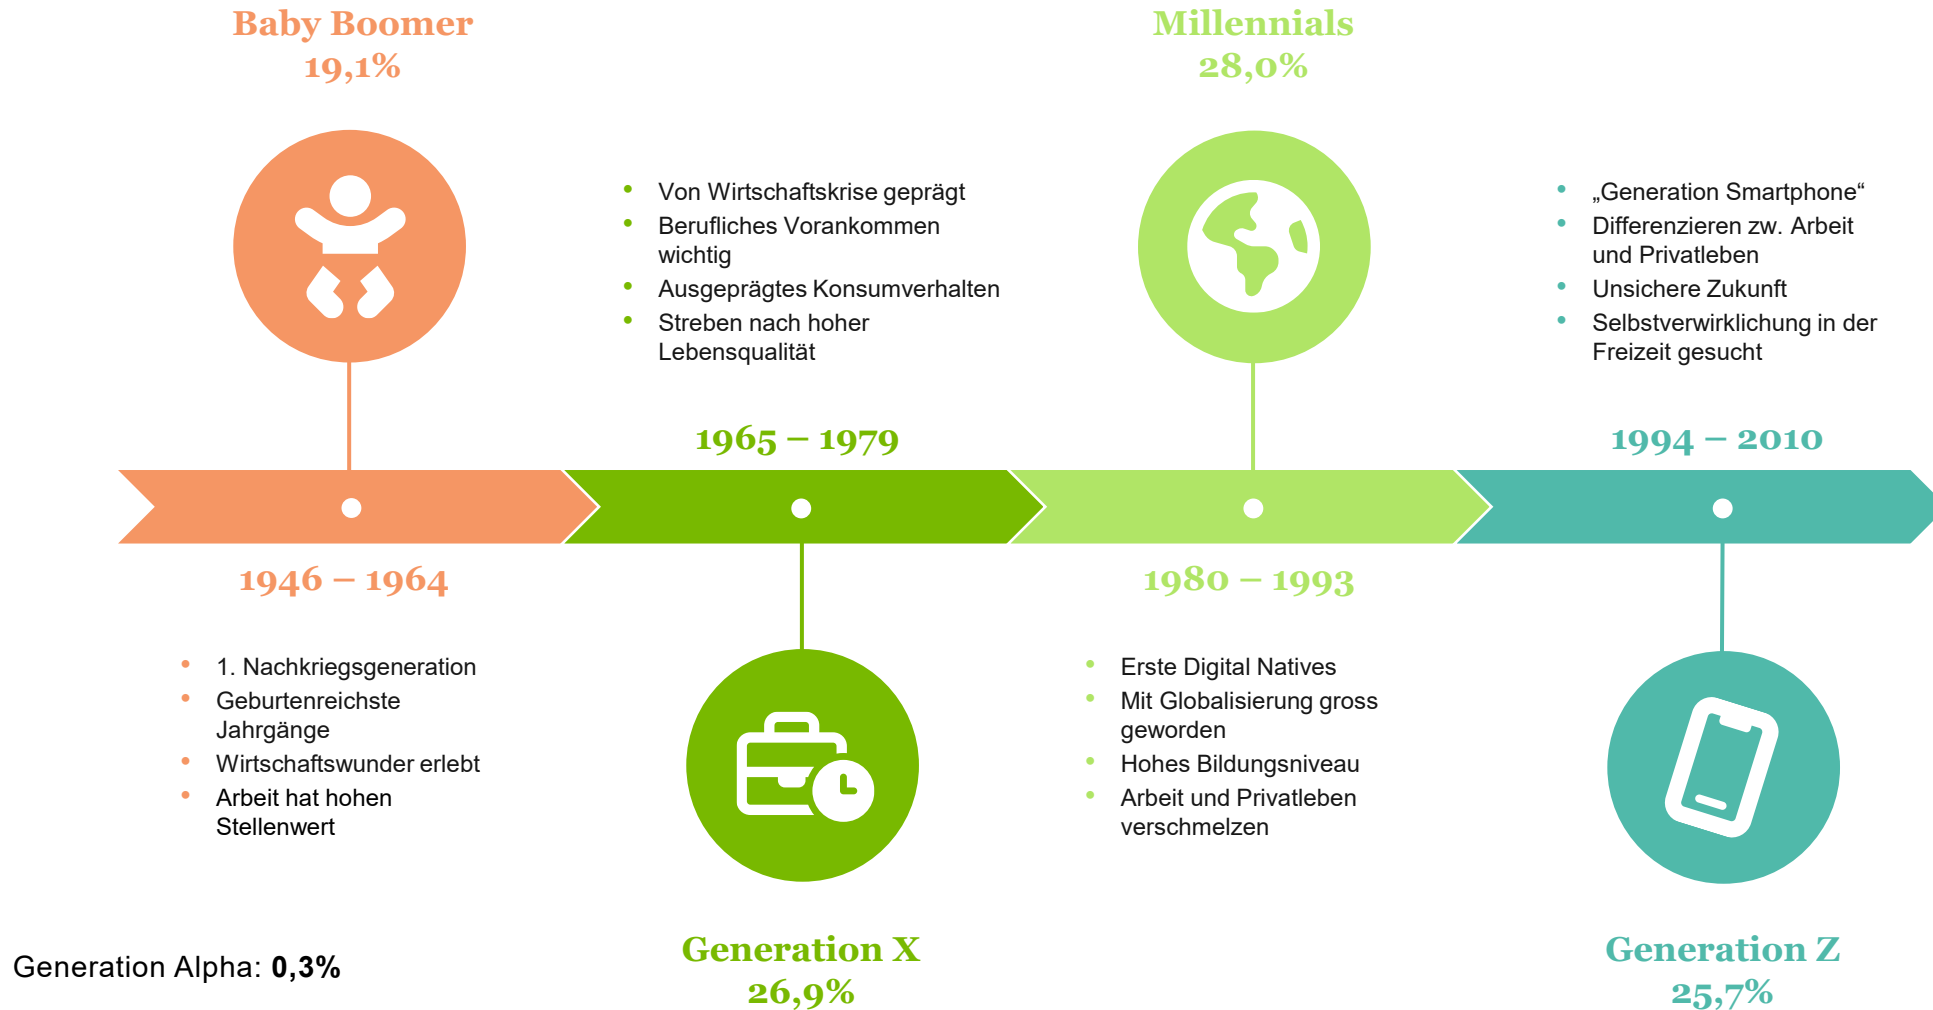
Baby Boomer
19,1%

Von Wirtschaftskrise geprägt
Berufliches Vorankommen wichtig
Ausgeprägtes Konsumverhalten
Streben nach hoher Lebensqualität

Millennials
28,0%

„Generation Smartphone“
Differenzieren zw. Arbeit und Privatleben
Unsichere Zukunft
Selbstverwirklichung in der Freizeit gesucht

1965 – 1979

1994 – 2010

1946 – 1964

1980 – 1993

1. Nachkriegsgeneration
Geburtenreichste Jahrgänge
Wirtschaftswunder erlebt
Arbeit hat hohen Stellenwert

Erste Digital Natives
Mit Globalisierung gross geworden
Hohes Bildungsniveau
Arbeit und Privatleben verschmelzen

Generation Alpha: **0,3%**

Generation X
26,9%

Generation Z
25,7%